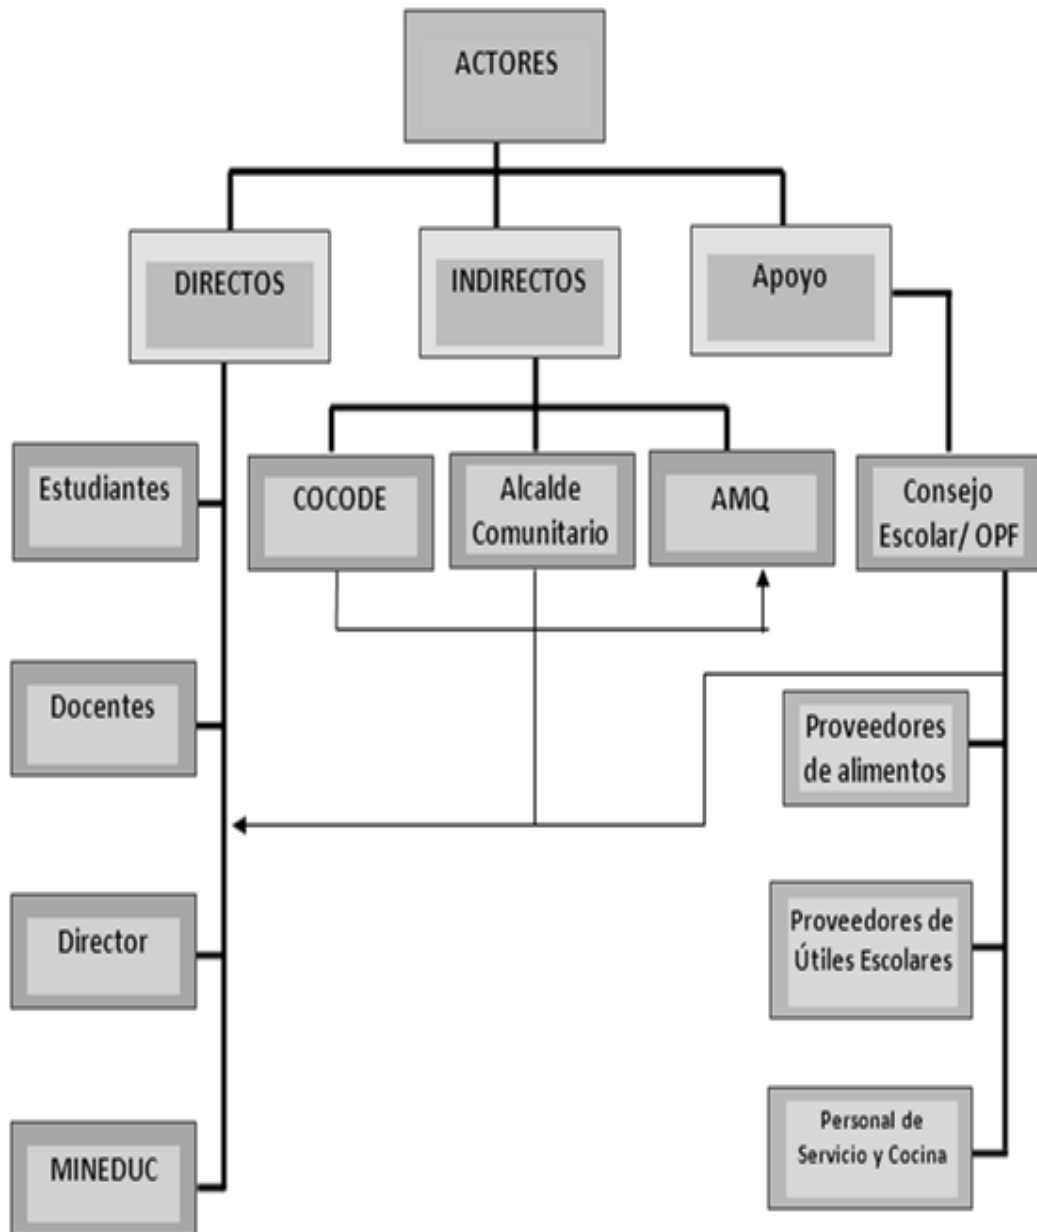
ACTORES

DIRECTOS

INDIRECTOS

Apoyo

Estudiantes

COCODE

Alcalde Comunitario

AMQ

Consejo Escolar/ OPF

Docentes

Proveedores de alimentos

Director

Proveedores de Útiles Escolares

MINEDUC

Personal de Servicio y Cocina